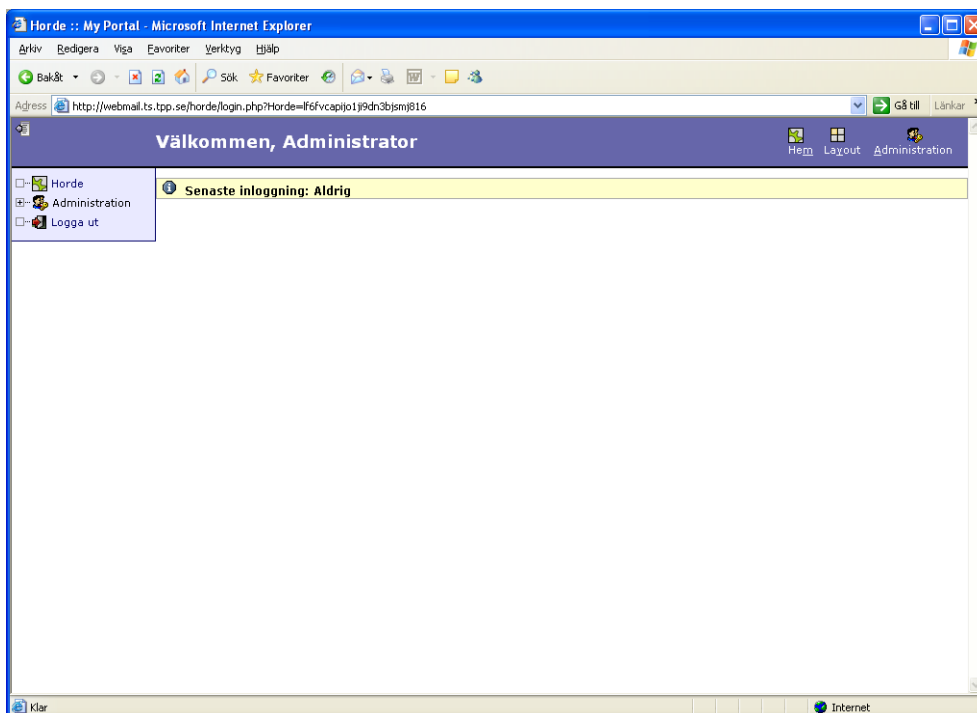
Horde :: My Portal - Microsoft Internet Explorer

Arkiv Redigera Visa Favoriter Verktyg Hjälp

Bakåt Sök Favoriter

Adress http://webmail.ts.tpp.se/horde/login.php?Horde=lf6fvcapijo1ji9dn3bjsmj816 Gå till Länkar

Välkommen, Administrator

Hem Layout Administration

Horde
Administration
Logga ut

Senaste inloggning: Aldrig

Klar

Internet